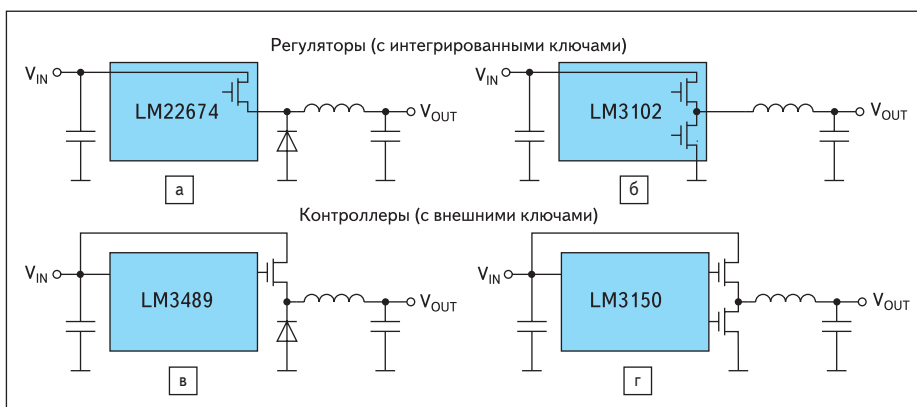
Регуляторы (с интегрированными ключами)

$V_{IN}$

LM22674

$V_{OUT}$

а

$V_{IN}$

LM3102

$V_{OUT}$

б

Контроллеры (с внешними ключами)

$V_{IN}$

LM3489

$V_{OUT}$

в

$V_{IN}$

LM3150

$V_{OUT}$

г